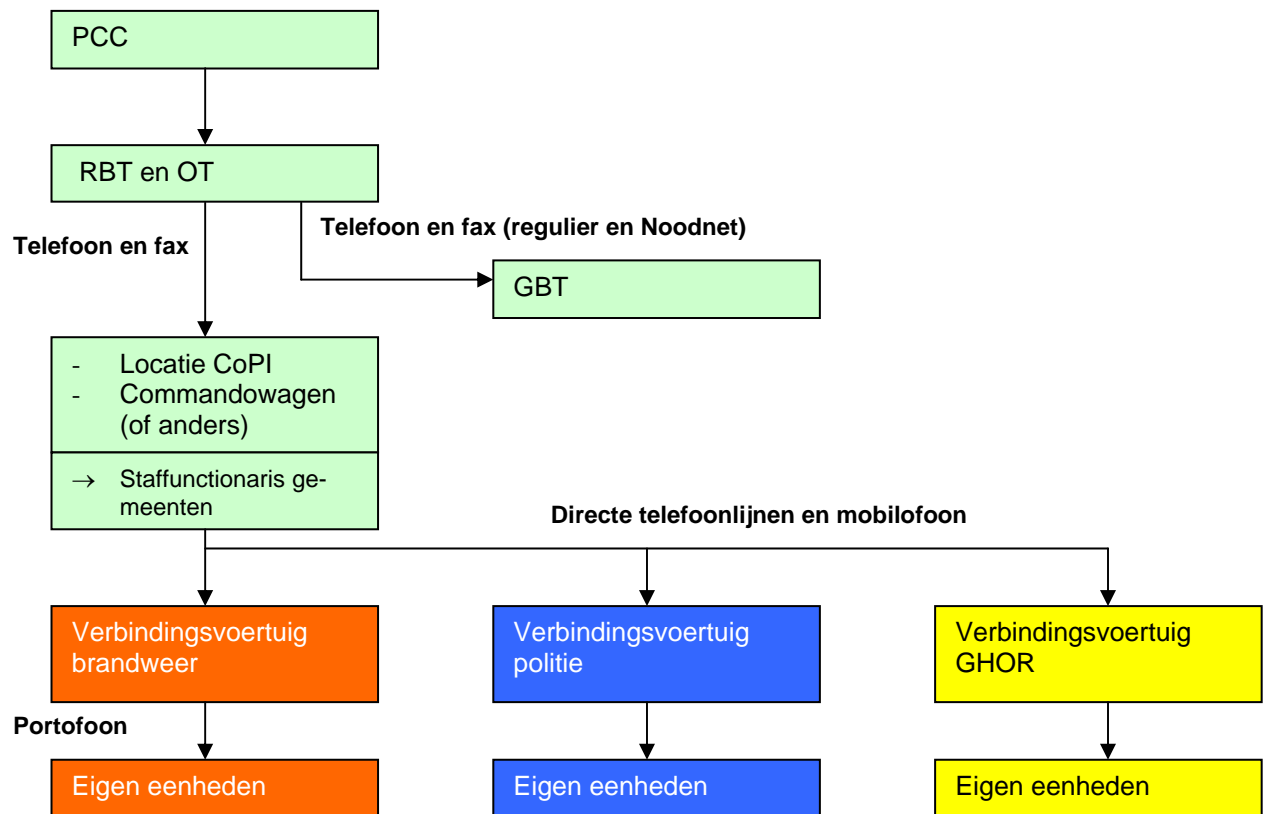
PCC

RBT en OT

Telefoon en fax

Telefoon en fax (regulier en Noodnet)

GBT

- Locatie CoPI
- Commandowagen (of anders)

→ Staffunctionaris gemeenten

Directe telefoonlijnen en mobilofoon

Verbindingsvoertuig brandweer

Verbindingsvoertuig politie

Verbindingsvoertuig GHOR

Portofoon

Eigen eenheden

Eigen eenheden

Eigen eenheden